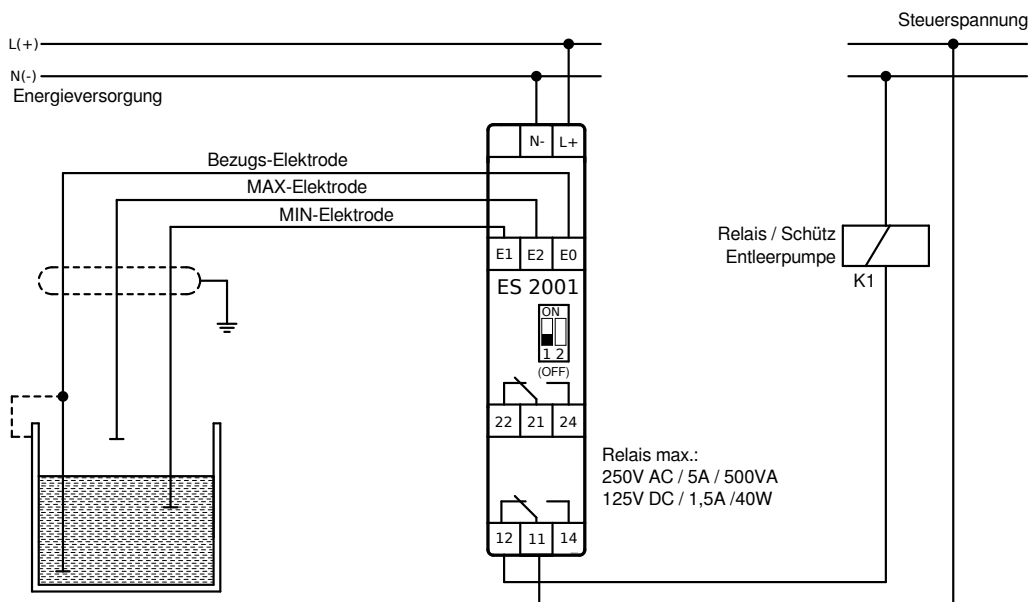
Steuerspannung

L(+)
N(-)
Energieversorgung

N- L+

Bezugs-Elektrode
MAX-Elektrode
MIN-Elektrode

E1 E2 E0

ES 2001

ON
1 2
(OFF)

22 21 24

12 11 14

Relais / Schütz
Entleerpumpe
K1

Relais max.:
250V AC / 5A / 500VA
125V DC / 1,5A /40W